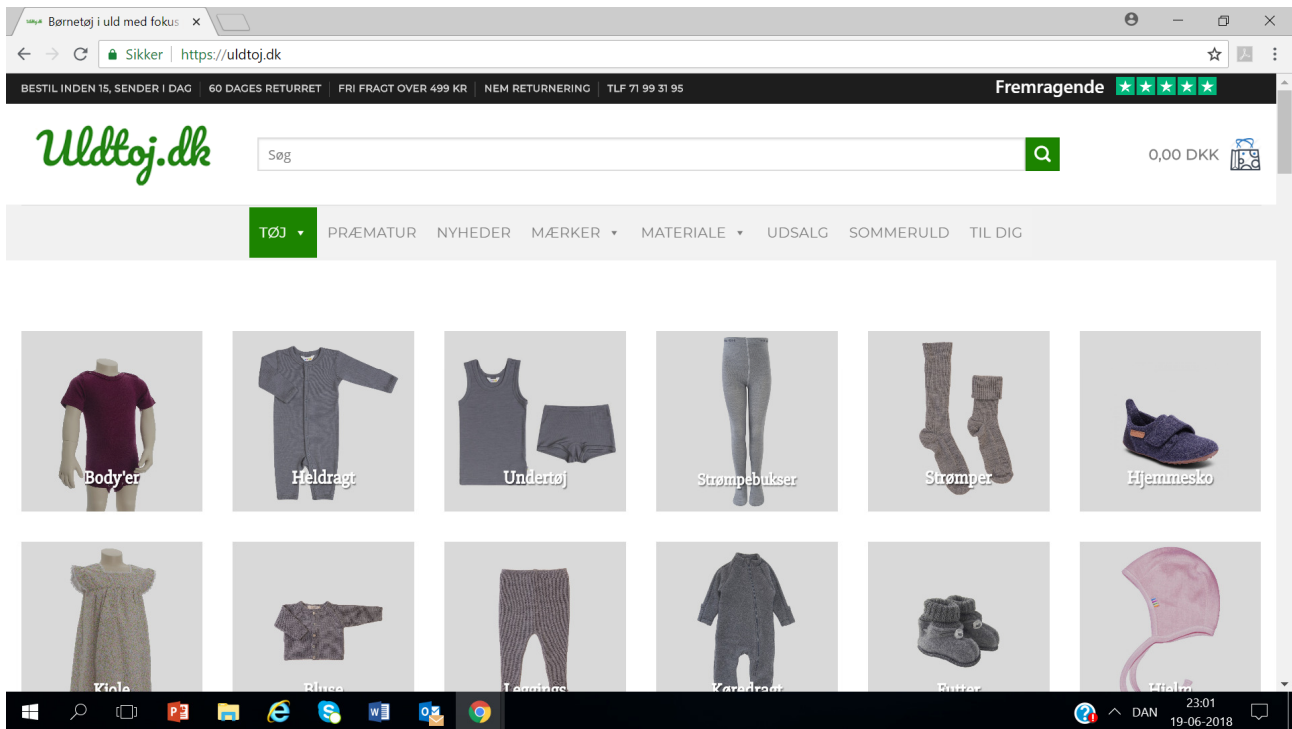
Børnetøj i uld med fokus ×

Sikker | https://uldtoj.dk

BESTIL INDEN 15, SENDER I DAG | 60 DAGES RETURRET | FRI FRAGT OVER 499 KR | NEM RETURNERING | TLF 71 99 31 95

Fremragende

Uldtoj.dk

Søg

0,00 DKK

TØJ ▾ PRÆMATUR NYHEDER MÆRKER ▾ MATERIALE ▾ UDSALG SOMMERULD TIL DIG

Body'er

Heldragt

Undertøj

Strømpebukser

Strømper

Hjemmesko

Kjole

Bluse

Leggings

Køredragt

Futter

Hjelm

DAN 23:01 19-06-2018